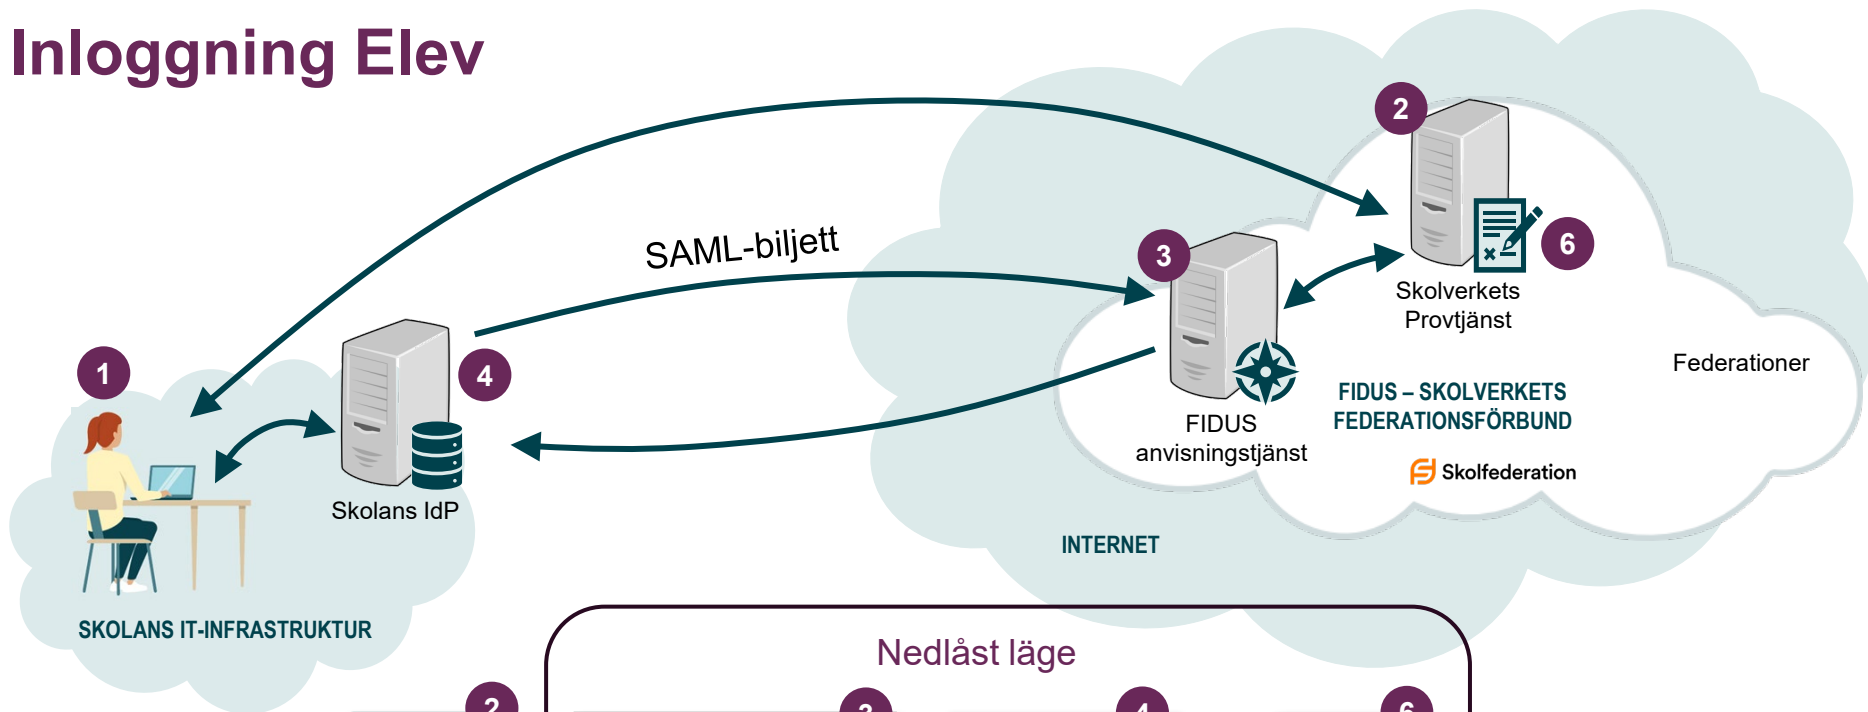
Inloggning Elev

2

6

Skolverkets Provtjänst

SAML-biljett

3

4

1

FIDUS anvisningstjänst

Skolans IdP

Federationer

FIDUS – SKOLVERKETS FEDERATIONSFÖRBUND

Skolfederation

INTERNET

SKOLANS IT-INFRASTRUKTUR

Nedlåst läge

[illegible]